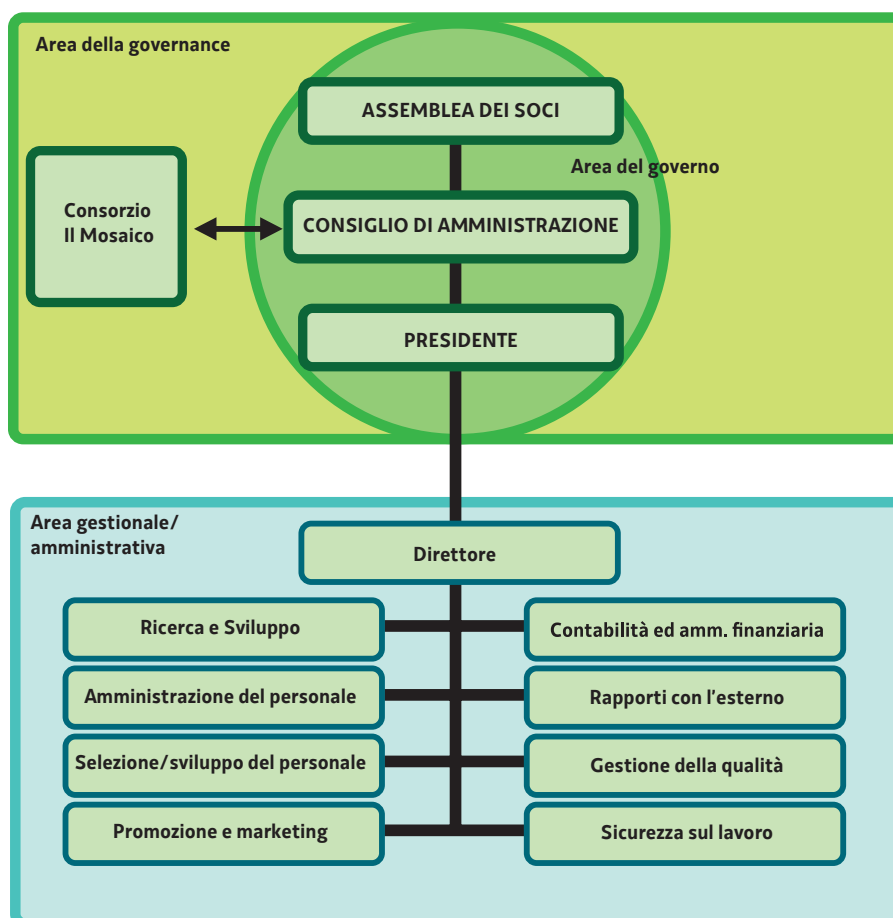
Area della governance

ASSEMBLEA DEI SOCI

Area del governo

Consorzio Il Mosaico

CONSIGLIO DI AMMINISTRAZIONE

PRESIDENTE

Area gestionale/ amministrativa

Direttore

Ricerca e Sviluppo

Contabilità ed amm. finanziaria

Amministrazione del personale

Rapporti con l'esterno

Selezione/sviluppo del personale

Gestione della qualità

Promozione e marketing

Sicurezza sul lavoro